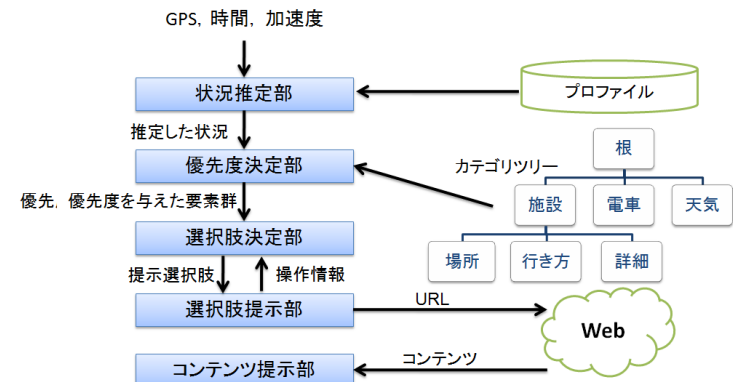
GPS, 時間, 加速度

状況推定部

プロファイル

推定した状況

優先度決定部

カテゴリツリー

根

施設

電車

天気

場所

行き方

詳細

優先, 優先度を与えた要素群

選択肢決定部

提示選択肢

操作情報

選択肢提示部

URL

Web

コンテンツ

コンテンツ提示部